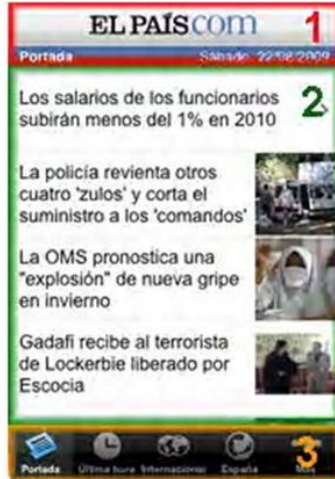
EL PAÍS com 1

Portada Sábado, 22/08/2009

Los salarios de los funcionarios subirán menos del 1% en 2010 2

La policía revienta otros cuatro 'zulos' y corta el suministro a los 'comandos'

La OMS pronostica una "explosión" de nueva gripe en invierno

Gadafi recibe al terrorista de Lockerbie liberado por Escocia

Portada Última hora Internacional España Más 3